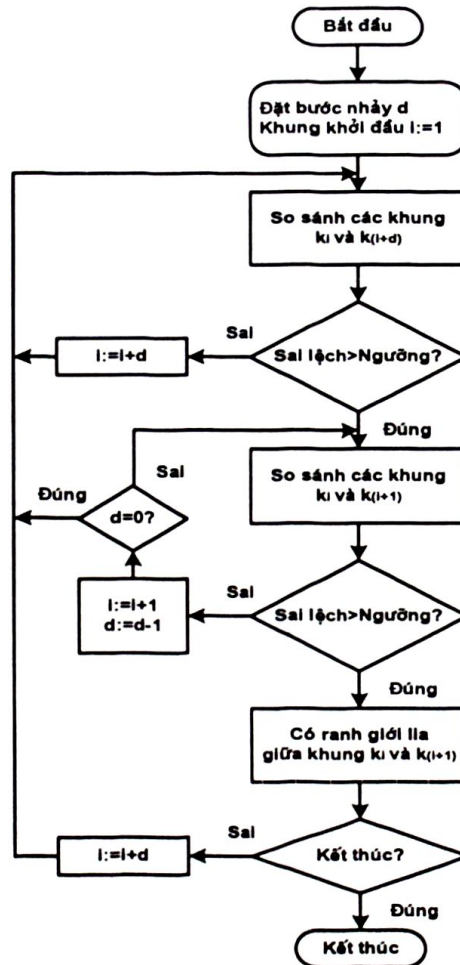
Bắt đầu

Đặt bước nhảy d
Khung khởi đầu l:=1

So sánh các khung
$k_l$ và $k_{(l+d)}$

Sai

l:=l+d

Sai lệch>Ngưỡng?

Đúng

Sai

So sánh các khung
$k_l$ và $k_{(l+1)}$

Đúng

d=0?

Sai

l:=l+1
d:=d-1

Sai lệch>Ngưỡng?

Đúng

Có ranh giới lia
giữa khung $k_l$ và $k_{(l+1)}$

Sai

l:=l+d

Kết thúc?

Đúng

Kết thúc